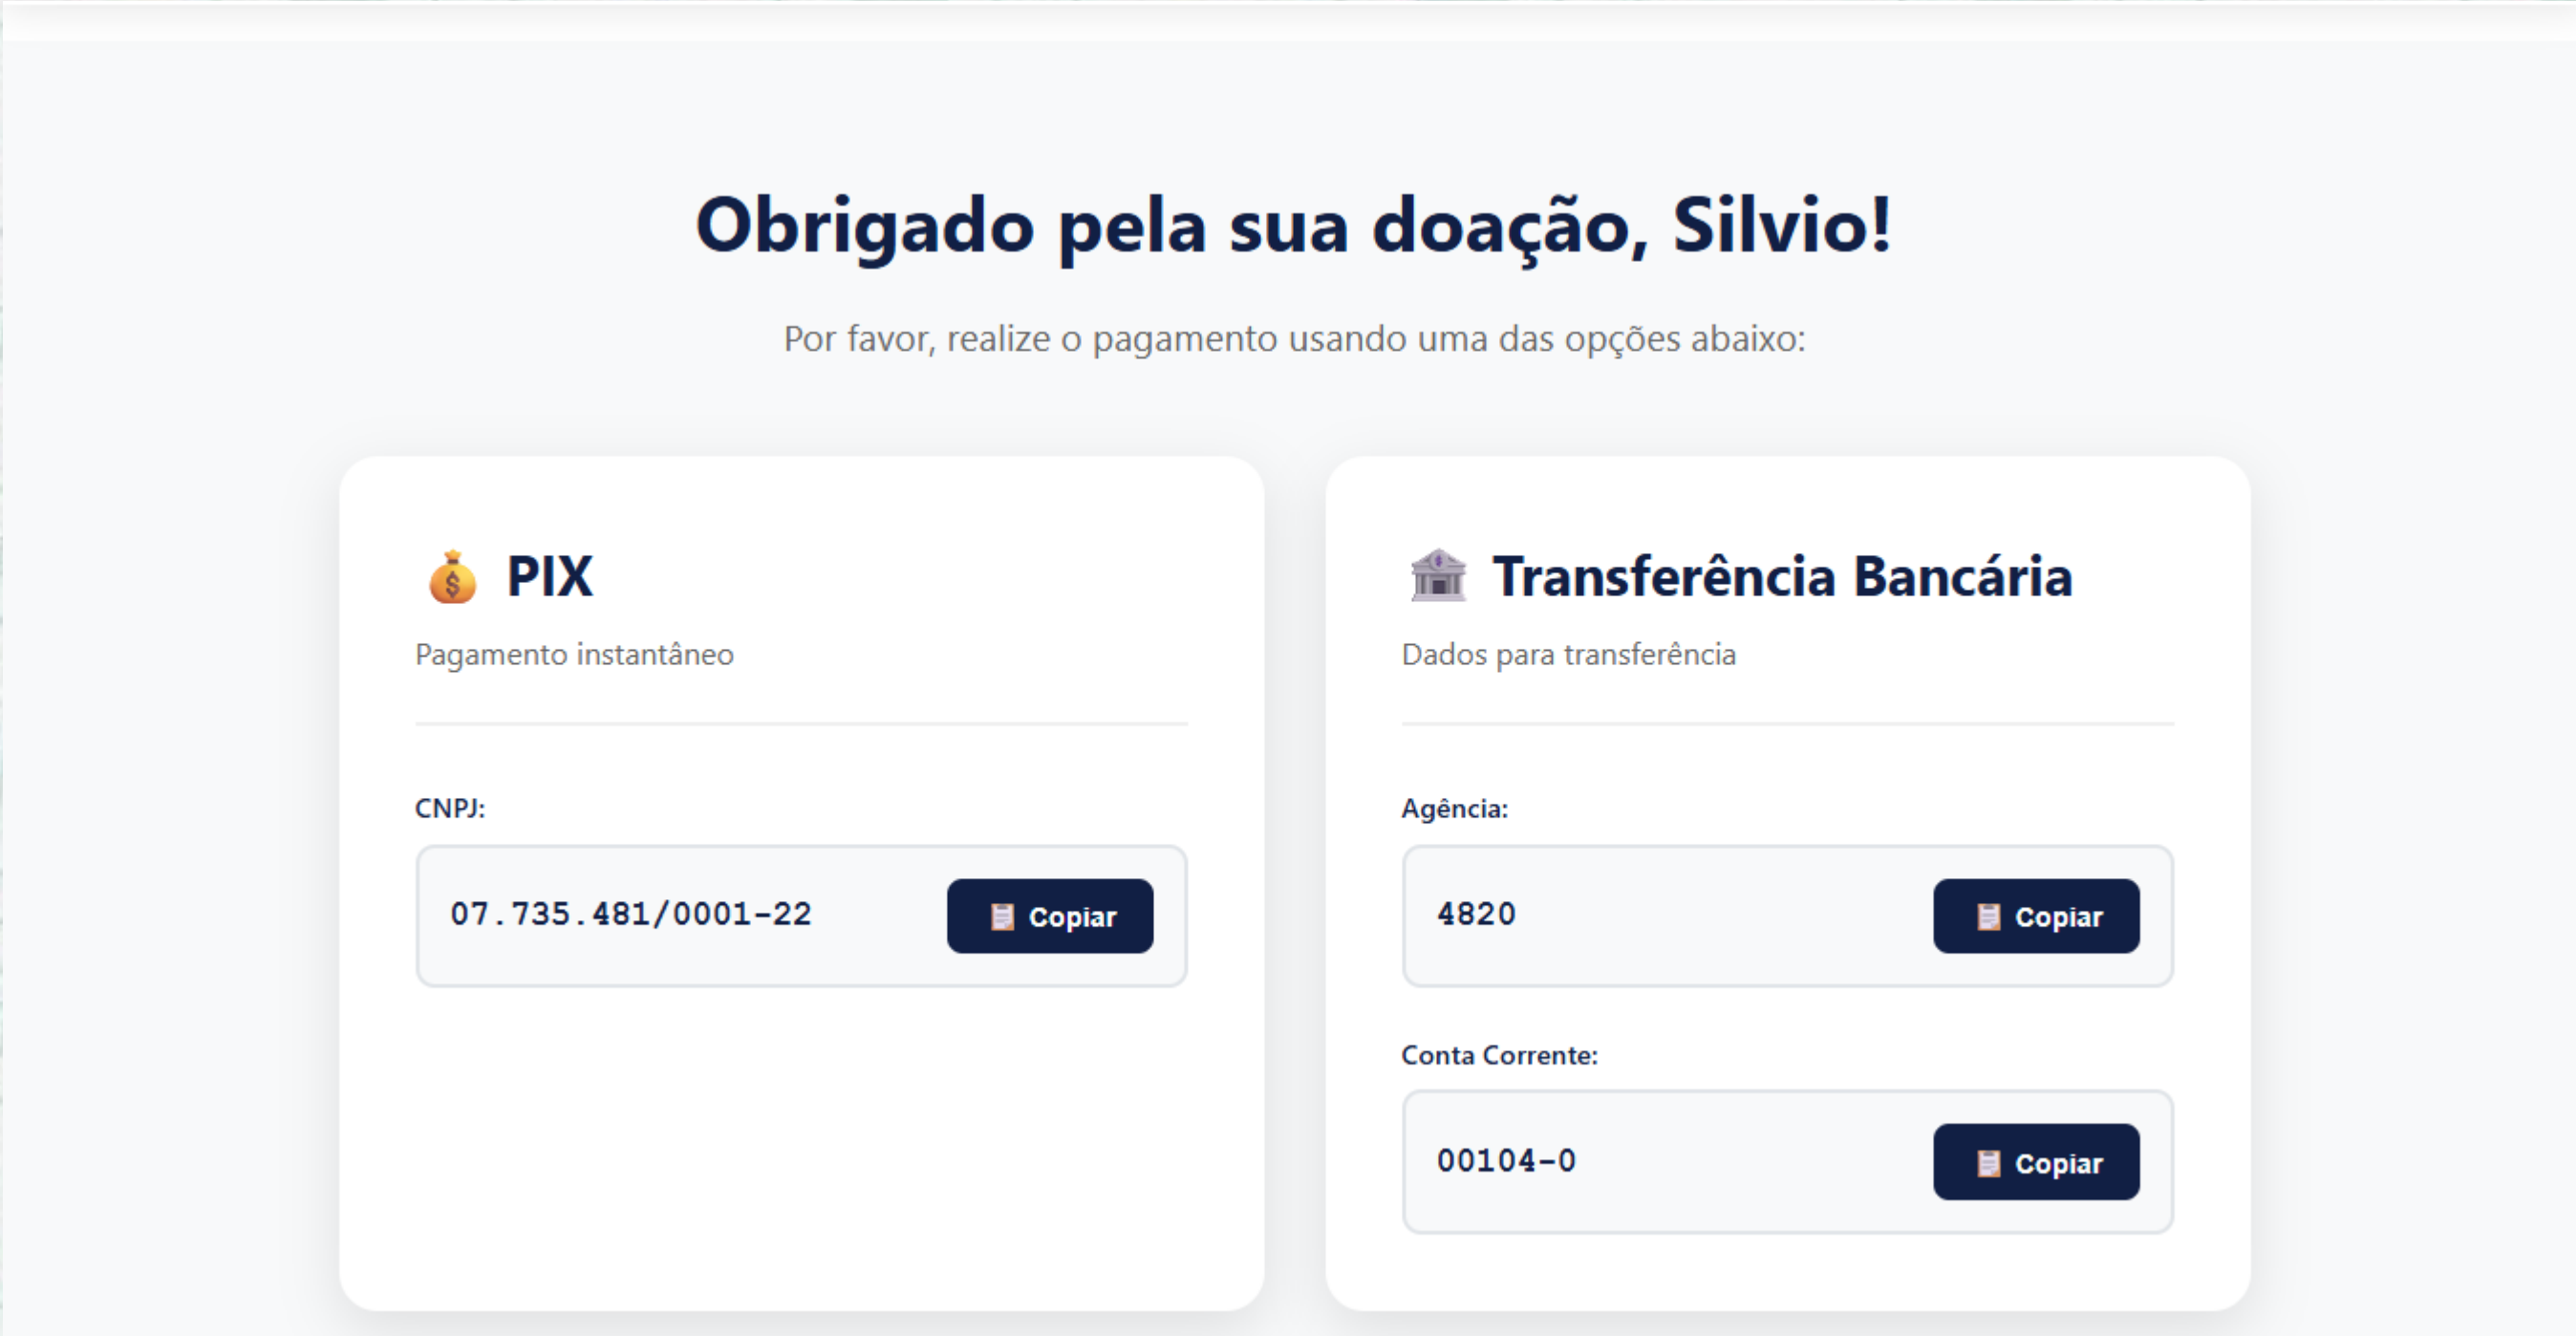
Obrigado pela sua doação, Silvio!

Por favor, realize o pagamento usando uma das opções abaixo:

💰 PIX

Pagamento instantâneo

CNPJ:

07.735.481/0001-22

Copiar

🏦 Transferência Bancária

Dados para transferência

Agência:

4820

Copiar

Conta Corrente:

00104-0

Copiar